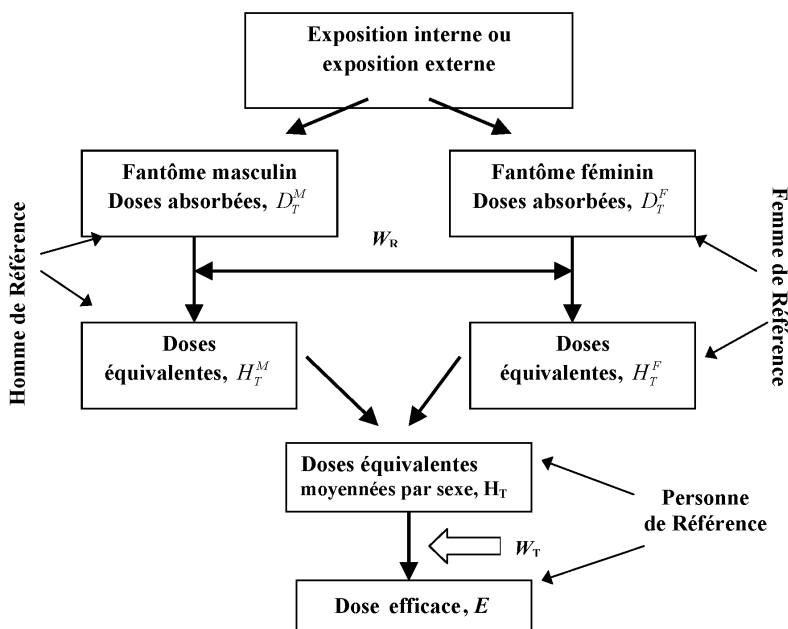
Exposition interne ou exposition externe

Fantôme masculin
Doses absorbées, $D_T^M$

Fantôme féminin
Doses absorbées, $D_T^F$

Homme de Référence

$W_R$

Femme de Référence

Doses équivalentes, $H_T^M$

Doses équivalentes, $H_T^F$

Doses équivalentes moyennées par sexe, $H_T$

Personne de Référence

$W_T$

Dose efficace, $E$